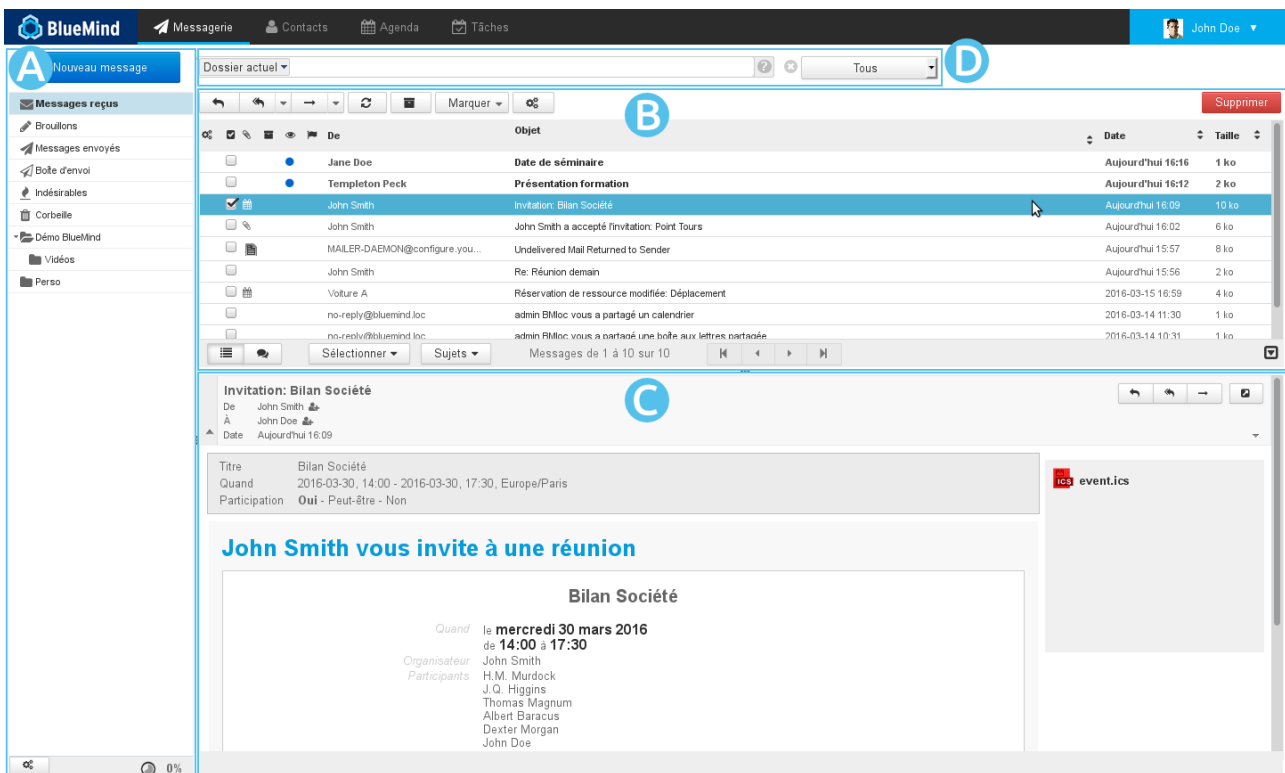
BlueMind Messagerie Contacts Agenda Tâches John Doe ▾

A Nouveau message

Messages reçus
Brouillons
Messages envoyés
Boîte d'envoi
Indésirables
Corbeille
Démo BlueMind
Vidéos
Perso

0%

Dossier actuel ▾ Tous D

Marquer ▾ B Supprimer

| De | Objet | Date | Taille |
|---|---|---|---|
| Jane Doe | Date de séminaire | Aujourd'hui 16:16 | 1 ko |
| Templeton Peck | Présentation formation | Aujourd'hui 16:12 | 2 ko |
| John Smith | Invitation: Bilan Société | Aujourd'hui 16:09 | 10 ko |
| John Smith | John Smith a accepté l'invitation: Point Tours | Aujourd'hui 16:02 | 6 ko |
| MAILER-DAEMON@configure.you... | Undelivered Mail Returned to Sender | Aujourd'hui 15:57 | 8 ko |
| John Smith | Re: Réunion demain | Aujourd'hui 15:56 | 2 ko |
| Voiture A | Réservation de ressource modifiée: Déplacement | 2016-03-15 16:59 | 4 ko |
| no-reply@bluemind.loc | admin BMloc vous a partagé un calendrier | 2016-03-14 11:30 | 1 ko |
| no-reply@bluemind.loc | admin BMloc vous a partagé une boîte aux lettres partagée | 2016-03-14 10:31 | 1 ko |

Sélectionner ▾ Sujets ▾ Messages de 1 à 10 sur 10

Invitation: Bilan Société C
De John Smith
À John Doe
Date Aujourd'hui 16:09

Titre Bilan Société
Quand 2016-03-30, 14:00 - 2016-03-30, 17:30, Europe/Paris
Participation Oui - Peut-être - Non

event.ics

John Smith vous invite à une réunion

Bilan Société

Quand le mercredi 30 mars 2016 de 14:00 à 17:30
Organisateur John Smith
Participants H.M. Murdock
J.Q. Higgins
Thomas Magnum
Albert Baracus
Dexter Morgan
John Doe